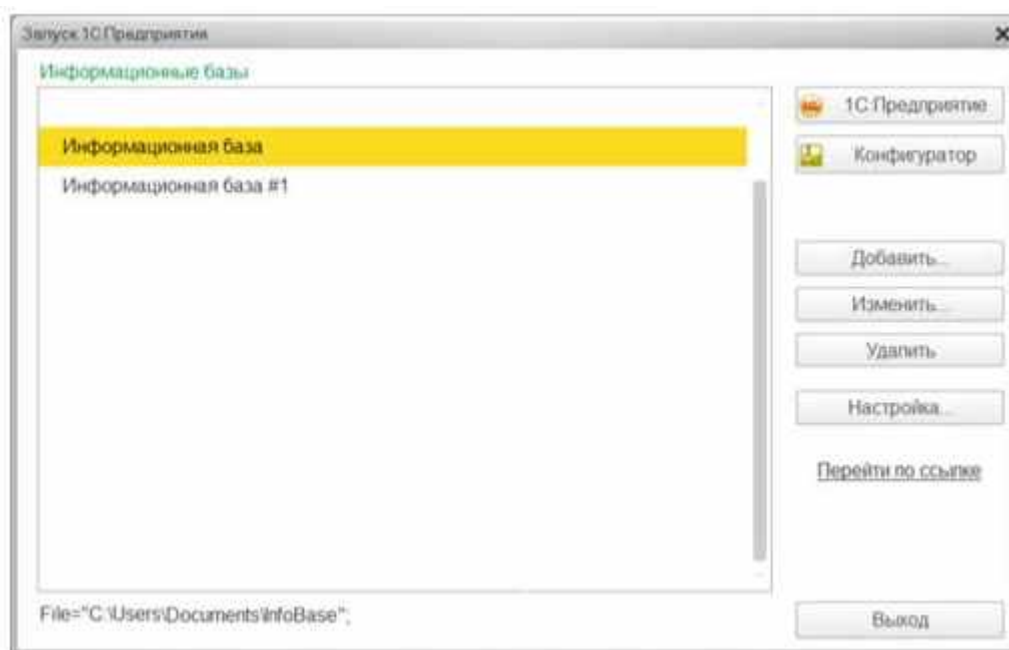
Запуск 1С:Предприятия

Информационные базы

Информационная база

Информационная база #1

File="C:\Users\Documents\InfoBase";

1С:Предприятие

Конфигуратор

Добавить...

Изменить...

Удалить

Настройка...

Перейти по ссылке

Выход